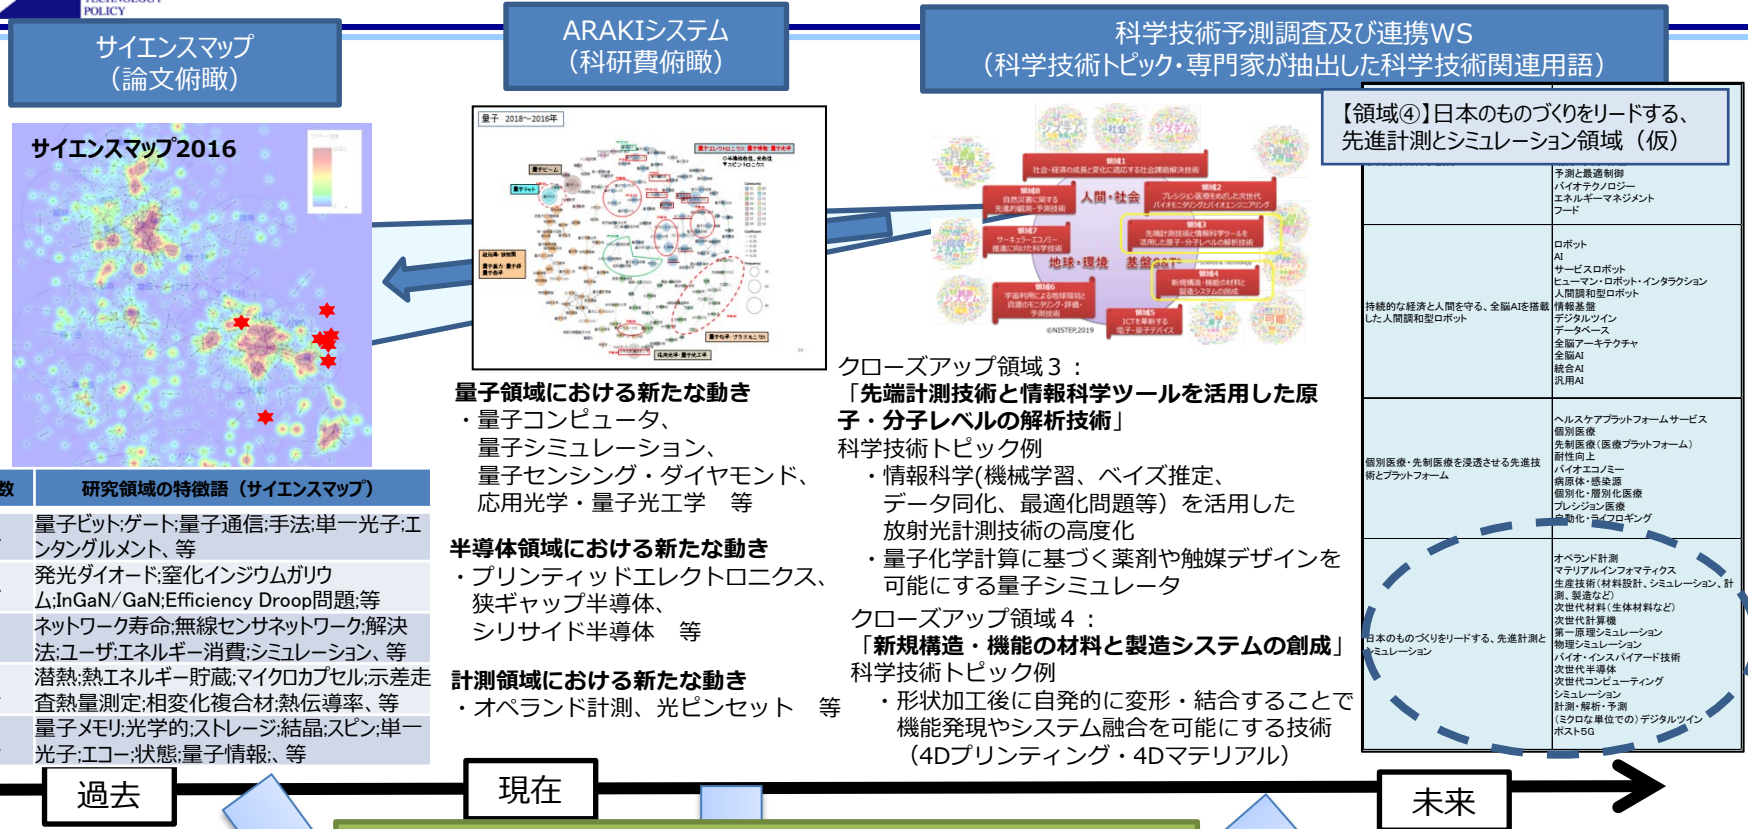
POLICY

サイエンスマップ
（論文俯瞰）

ARAKIシステム
（科研費俯瞰）

科学技術予測調査及び連携WS
（科学技術トピック・専門家が抽出した科学技術関連用語）

サイエンスマップ2016

量子 2018～2016年

【領域④】日本のものづくりをリードする、先進計測とシミュレーション領域（仮）

予測と最適制御
バイオテクノロジー
エネルギーマネジメント
フード

ロボット
AI
サービスロボット
ヒューマン・ロボット・インタラクション
人間調和型ロボット
情報基盤
デジタルツイン
データベース
全脳アーキテクチャ
全脳AI
統合AI
汎用AI

持続的な経済と人間を守る、全脳AIを搭載した人間調和型ロボット

ヘルスケアプラットフォームサービス
個別医療
先制医療（医療プラットフォーム）
耐性向上
バイオエコノミー
病原体・感染源
個別化・層別化医療
プレシジョン医療
自動化・ライフロギング

個別医療・先制医療を浸透させる先進技術とプラットフォーム

オペランド計測
マテリアルインフォマティクス
生産技術（材料設計、シミュレーション、計測、製造など）
次世代材料（生体材料など）
次世代計算機
第一原理シミュレーション
物理シミュレーション
バイオ・インスパイアード技術
次世代半導体
次世代コンピューティング
シミュレーション
計測・解析・予測
（ミクロな単位での）デジタルツイン
ポスト5G

日本のものづくりをリードする、先進計測とシミュレーション

人間・社会
地球・環境
基盤
©NISTEP,2019

| 数 | 研究領域の特徴語（サイエンスマップ） |
|---|---|
|  | 量子ビット;ゲート;量子通信;手法;単一光子;エンタングルメント、等 |
|  | 発光ダイオード;窒化インジウムガリウム;InGaN/GaN;Efficiency Droop問題;等 |
|  | ネットワーク寿命;無線センサネットワーク;解決法;ユーザ;エネルギー消費;シミュレーション、等 |
|  | 潜熱;熱エネルギー貯蔵;マイクロカプセル;示差走査熱量測定;相変化複合材;熱伝導率、等 |
|  | 量子メモリ;光学的;ストレージ;結晶;スピン;単一光子;エコー;状態;量子情報;、等 |

量子領域における新たな動き
・量子コンピュータ、量子シミュレーション、量子センシング・ダイヤモンド、応用光学・量子光工学　等

半導体領域における新たな動き
・プリンティッドエレクトロニクス、狭ギャップ半導体、シリサイド半導体　等

計測領域における新たな動き
・オペランド計測、光ピンセット　等

クローズアップ領域３：
「先端計測技術と情報科学ツールを活用した原子・分子レベルの解析技術」
科学技術トピック例
・情報科学(機械学習、ベイズ推定、データ同化、最適化問題等）を活用した放射光計測技術の高度化
・量子化学計算に基づく薬剤や触媒デザインを可能にする量子シミュレータ

クローズアップ領域４：
「新規構造・機能の材料と製造システムの創成」
科学技術トピック例
・形状加工後に自発的に変形・結合することで機能発現やシステム融合を可能にする技術（4Dプリンティング・4Dマテリアル）

過去
現在
未来